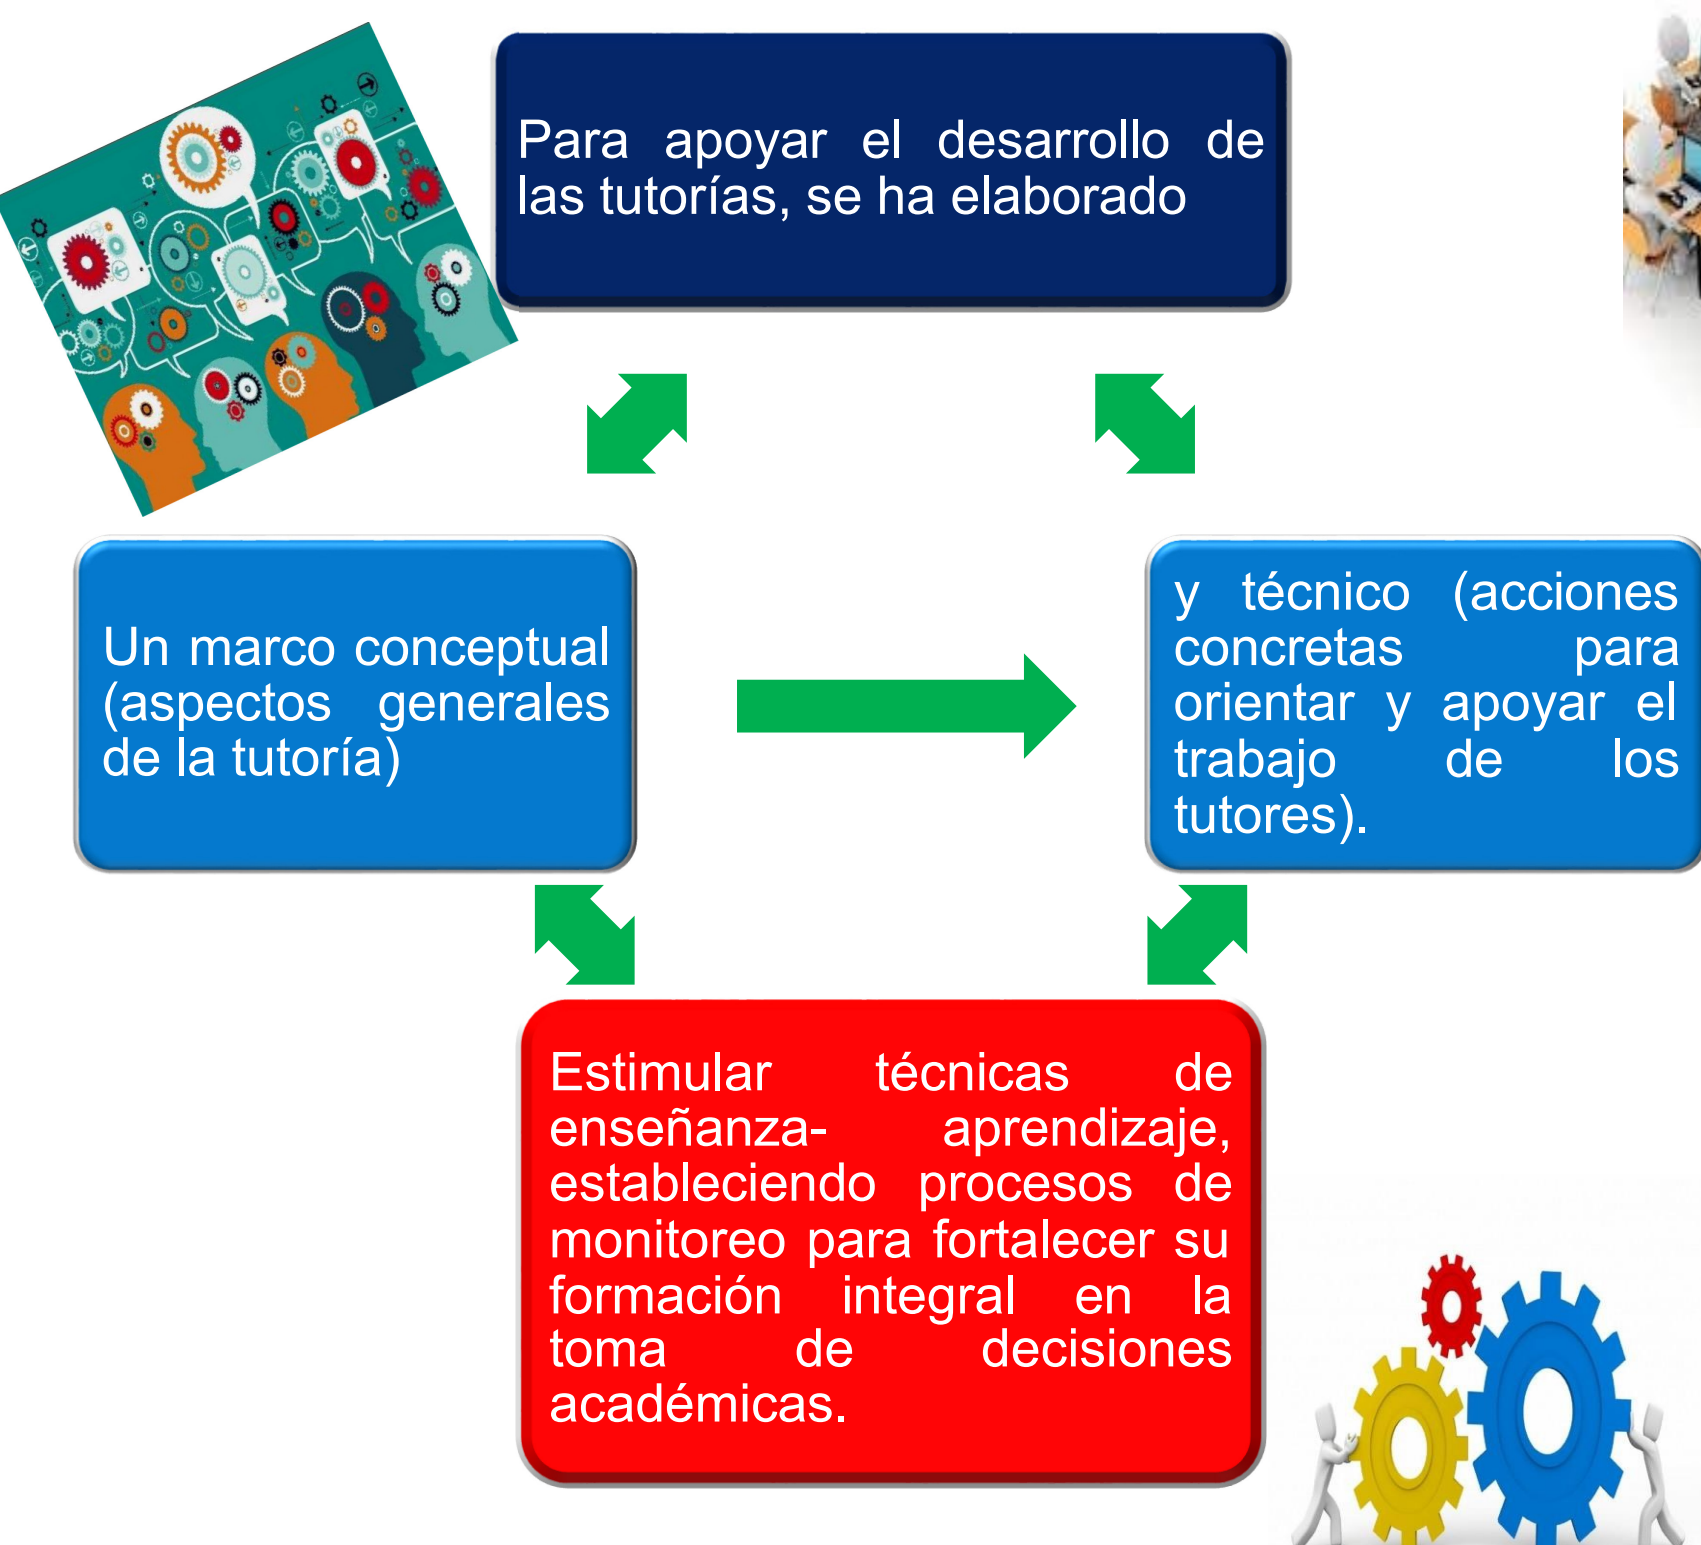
Para apoyar el desarrollo de las tutorías, se ha elaborado

Un marco conceptual (aspectos generales de la tutoría)

y técnico (acciones concretas para orientar y apoyar el trabajo de los tutores).

Estimular técnicas de enseñanza- aprendizaje, estableciendo procesos de monitoreo para fortalecer su formación integral en la toma de decisiones académicas.